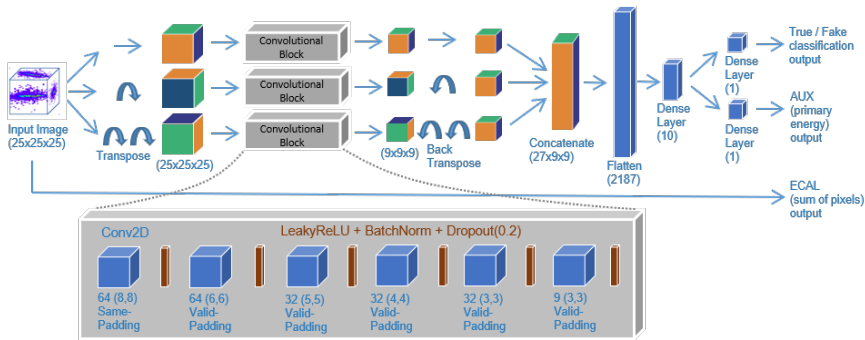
Input Image
(25x25x25)

Transpose

(25x25x25)

Convolutional Block

Convolutional Block

Convolutional Block

(9x9x9)

Back Transpose

Concatenate
(27x9x9)

Flatten
(2187)

Dense Layer
(10)

Dense Layer
(1)

True / Fake classification output

Dense Layer
(1)

AUX (primary energy) output

ECAL (sum of pixels) output

Conv2D

LeakyReLU + BatchNorm + Dropout(0.2)

64 (8,8) Same-Padding

64 (6,6) Valid-Padding

32 (5,5) Valid-Padding

32 (4,4) Valid-Padding

32 (3,3) Valid-Padding

9 (3,3) Valid-Padding